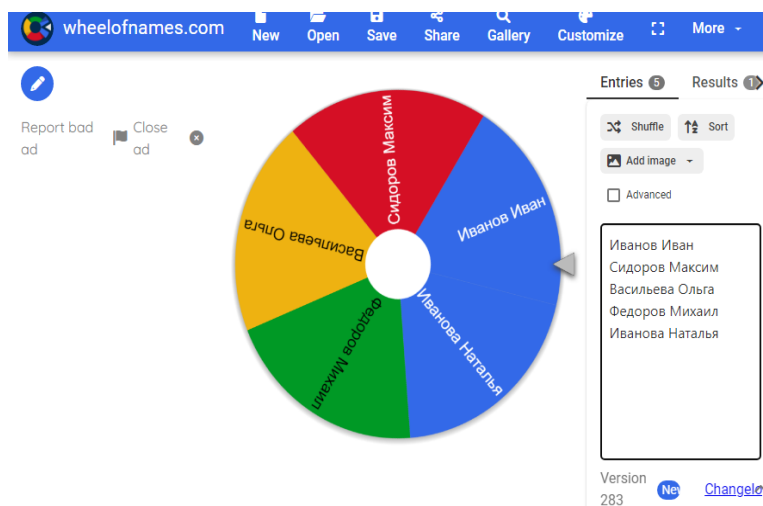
wheelofnames.com New Open Save Share Gallery Customize More

Report bad ad Close ad

Сидоров Максим
Иванов Иван
Иванова Наталья
Федоров Михаил
Васильева Ольга

Entries 5 Results 1

Shuffle Sort

Add image

Advanced

Иванов Иван
Сидоров Максим
Васильева Ольга
Федоров Михаил
Иванова Наталья

Version 283 New Changelo